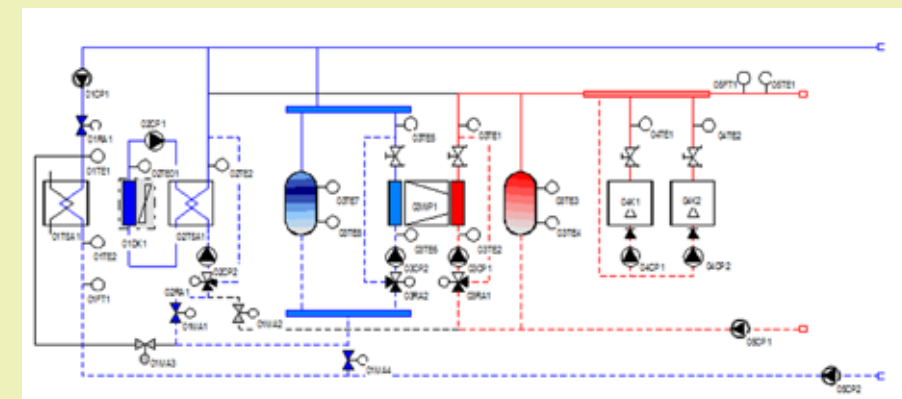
01CP1
01RA1
01TE1
01TSA1
01TE2
01PT1
02CP1
02TE01
01CK1
02TSA1
02TE2
02CP2
02RA1
01MA1
01MA2
01MA3
01MA4
03TE7
03TE8
03TE5
03TE1
03HP1
03TE6
03CP2
03RA2
03TE2
03CP1
03RA1
03TE3
03TE4
05PT1
05TE1
04TE1
04TE2
04K1
04K2
04CP1
04CP2
05CP1
05CP2